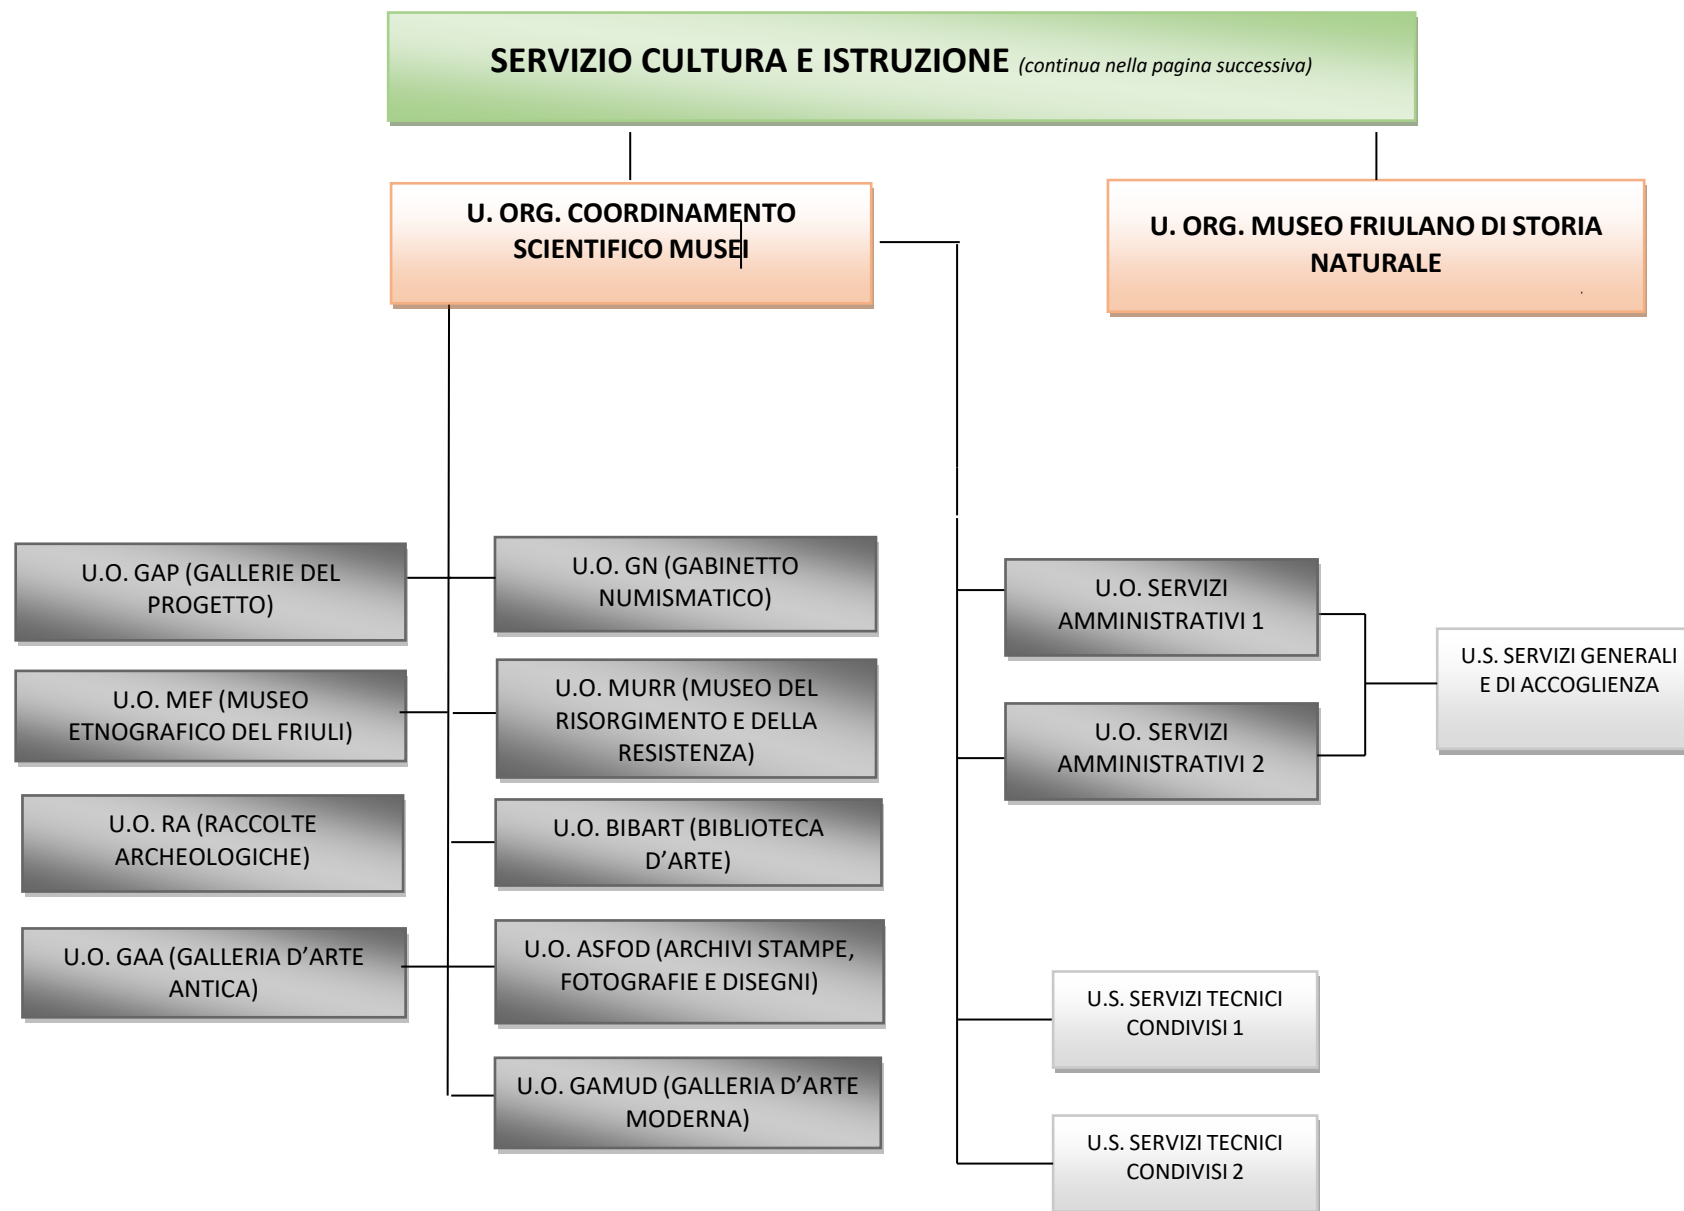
SERVIZIO CULTURA E ISTRUZIONE (continua nella pagina successiva)

U. ORG. COORDINAMENTO SCIENTIFICO MUSEI

U. ORG. MUSEO FRIULANO DI STORIA NATURALE

U.O. GAP (GALLERIE DEL PROGETTO)

U.O. GN (GABINETTO NUMISMATICO)

U.O. MEF (MUSEO ETNOGRAFICO DEL FRIULI)

U.O. MURR (MUSEO DEL RISORGIMENTO E DELLA RESISTENZA)

U.O. RA (RACCOLTE ARCHEOLOGICHE)

U.O. BIBART (BIBLIOTECA D'ARTE)

U.O. GAA (GALLERIA D'ARTE ANTICA)

U.O. ASFOD (ARCHIVI STAMPE, FOTOGRAFIE E DISEGNI)

U.O. GAMUD (GALLERIA D'ARTE MODERNA)

U.O. SERVIZI AMMINISTRATIVI 1

U.O. SERVIZI AMMINISTRATIVI 2

U.S. SERVIZI GENERALI E DI ACCOGLIENZA

U.S. SERVIZI TECNICI CONDIVISI 1

U.S. SERVIZI TECNICI CONDIVISI 2